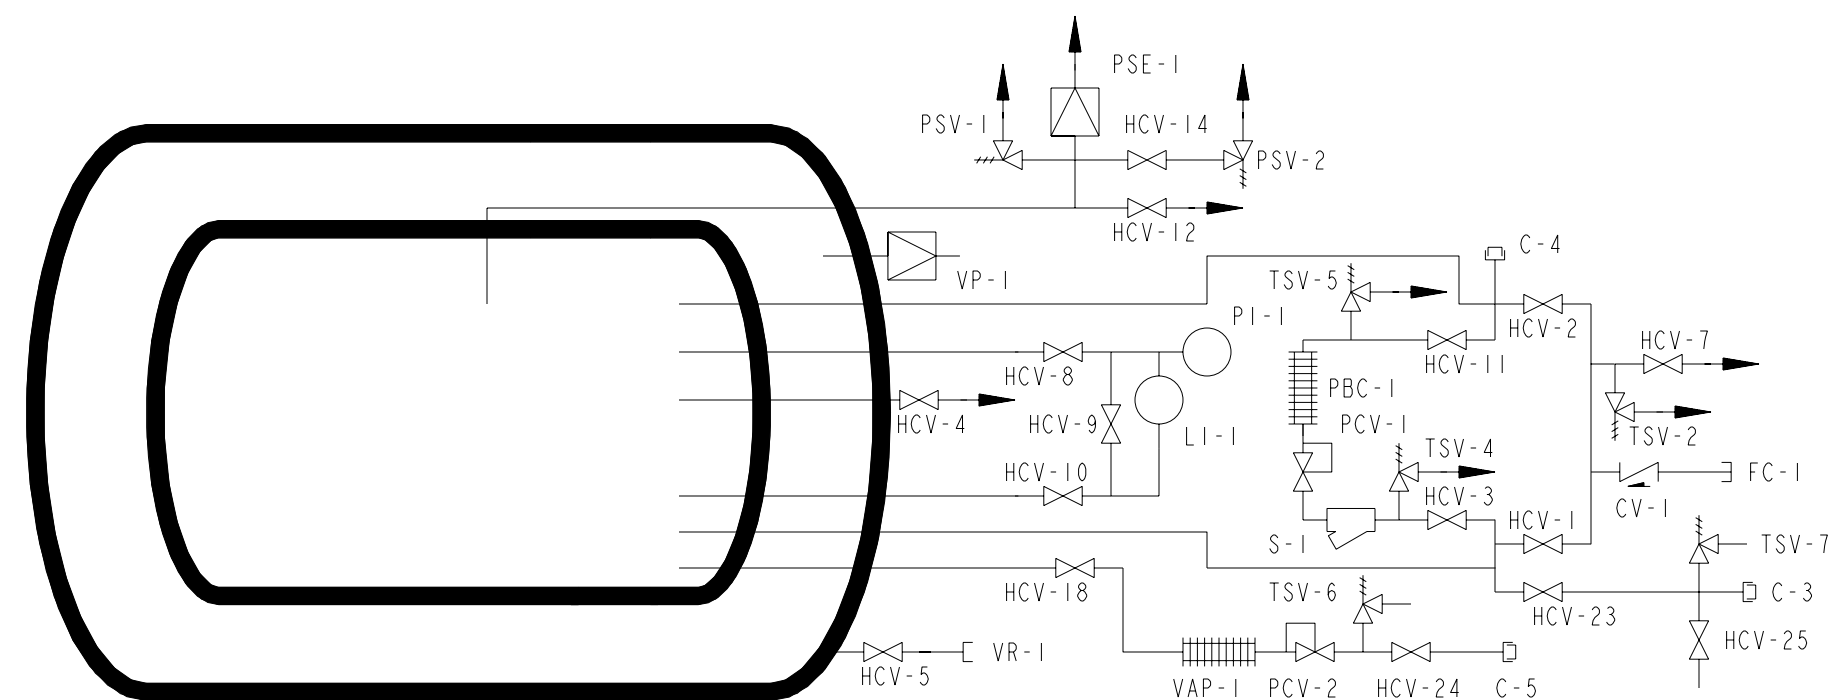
PSE-1
PSV-1
HCV-14
PSV-2
HCV-12
C-4
VP-1
TSV-5
HCV-2
PI-1
HCV-11
HCV-7
HCV-8
PBC-1
HCV-4
HCV-9
LI-1
PCV-1
TSV-2
TSV-4
HCV-10
HCV-3
FC-1
CV-1
HCV-1
S-1
TSV-7
HCV-18
TSV-6
C-3
HCV-23
HCV-25
HCV-5
VR-1
VAP-1
PCV-2
HCV-24
C-5